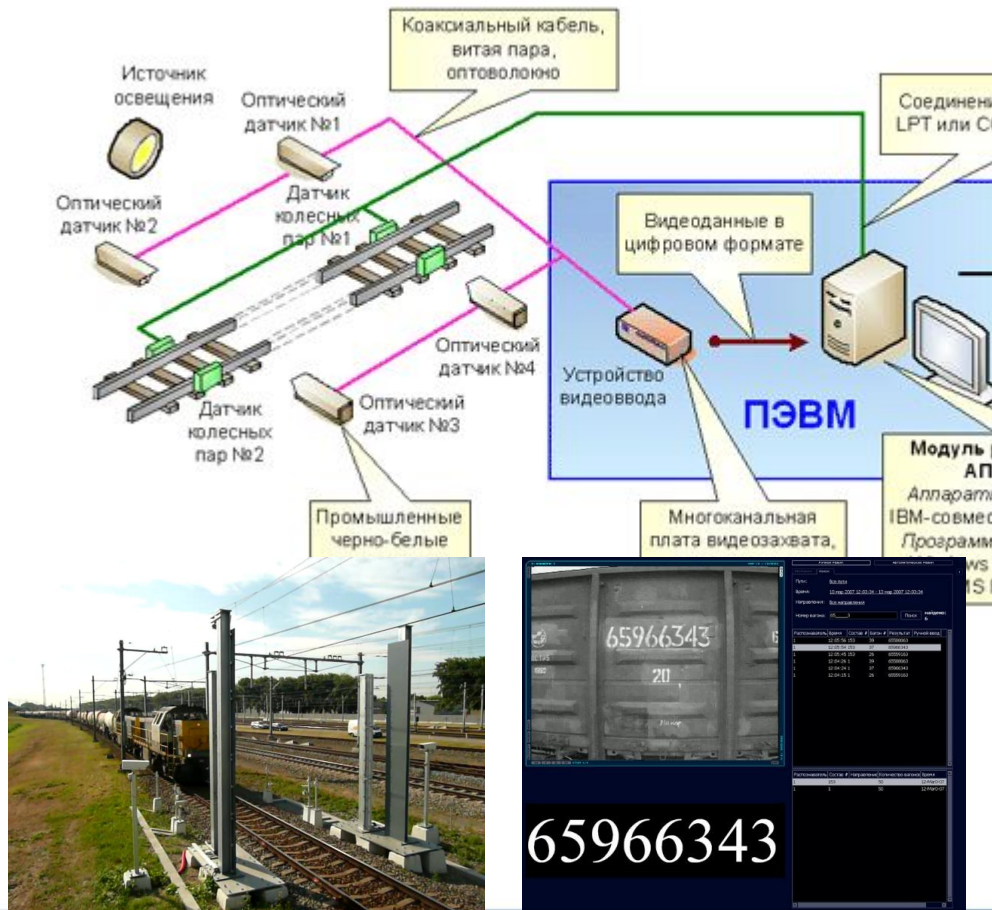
Коаксиальный кабель, витая пара, оптоволокно

Источник освещения

Оптический датчик №1

Соединени LPT или C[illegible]

Оптический датчик №2

Датчик колесных пар №1

Видеоданные в цифровом формате

Оптический датчик №4

Устройство видеоввода

ПЭВМ

Датчик колесных пар №2

Оптический датчик №3

Модуль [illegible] АП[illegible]
Аппарат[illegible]
IBM-совмес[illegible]
Программ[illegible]
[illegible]ws
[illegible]S

Промышленные черно-белые

Многоканальная плата видеозахвата,

65966343
20

65966343